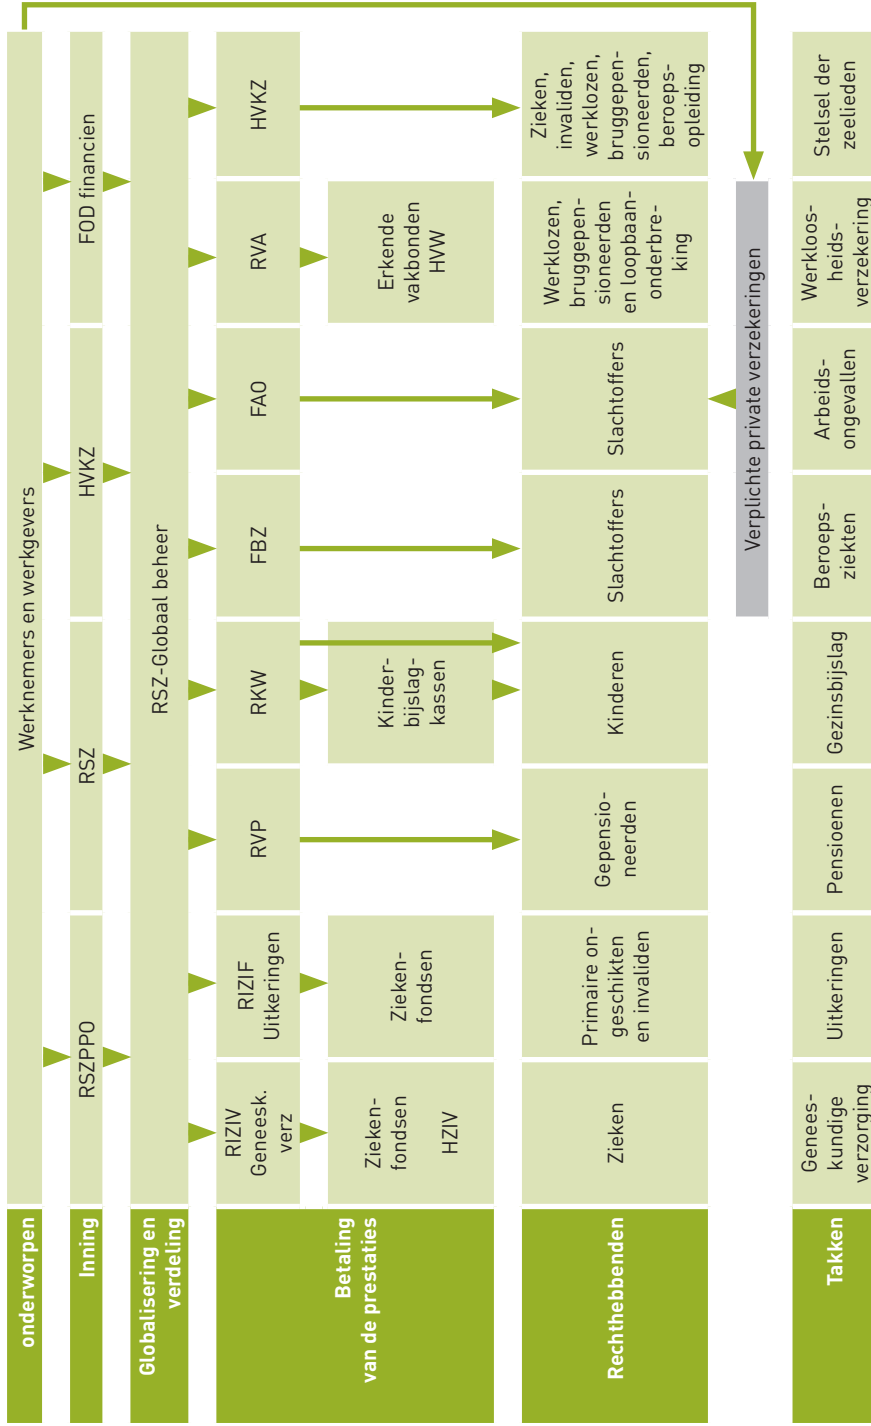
onderworpen
Werknemers en werkgevers

Inning
RSZPPO
RSZ
HVKZ
FOD financien

Globalisering en verdeling
RSZ-Globaal beheer

Betaling van de prestaties
RIZIV Geneesk. verz
RIZIF Uitkeringen
RVP
RKW
FBZ
FAO
RVA
HVKZ

Ziekenfondsen HZIV
Ziekenfondsen
Kinderbijslagkassen
Erkende vakbonden HVW

Rechthebbenden
Zieken
Primaire ongeschikten en invaliden
Gepensioneerden
Kinderen
Slachtoffers
Slachtoffers
Werklozen, bruggepensioneerden en loopbaanonderbreking
Zieken, invaliden, werklozen, bruggepensioneerden, beroepsopleiding

Verplichte private verzekeringen

Takken
Geneeskundige verzorging
Uitkeringen
Pensioenen
Gezinsbijslag
Beroepsziekten
Arbeidsongevallen
Werkloosheidsverzekering
Stelsel der zeelieden